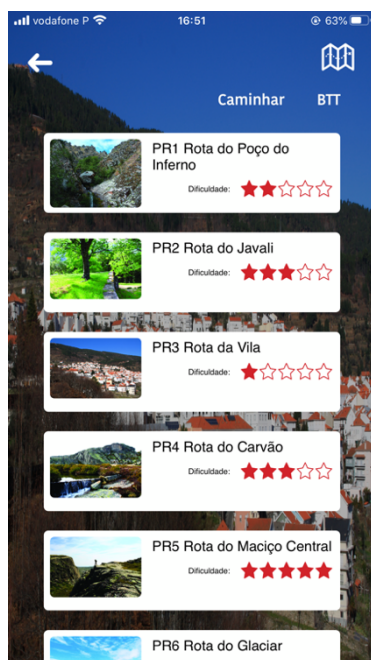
vodafone P 16:51 63%

Caminhar BTT

PR1 Rota do Poço do Inferno
Dificuldade:

PR2 Rota do Javali
Dificuldade:

PR3 Rota da Vila
Dificuldade:

PR4 Rota do Carvão
Dificuldade:

PR5 Rota do Maciço Central
Dificuldade:

PR6 Rota do Glaciar